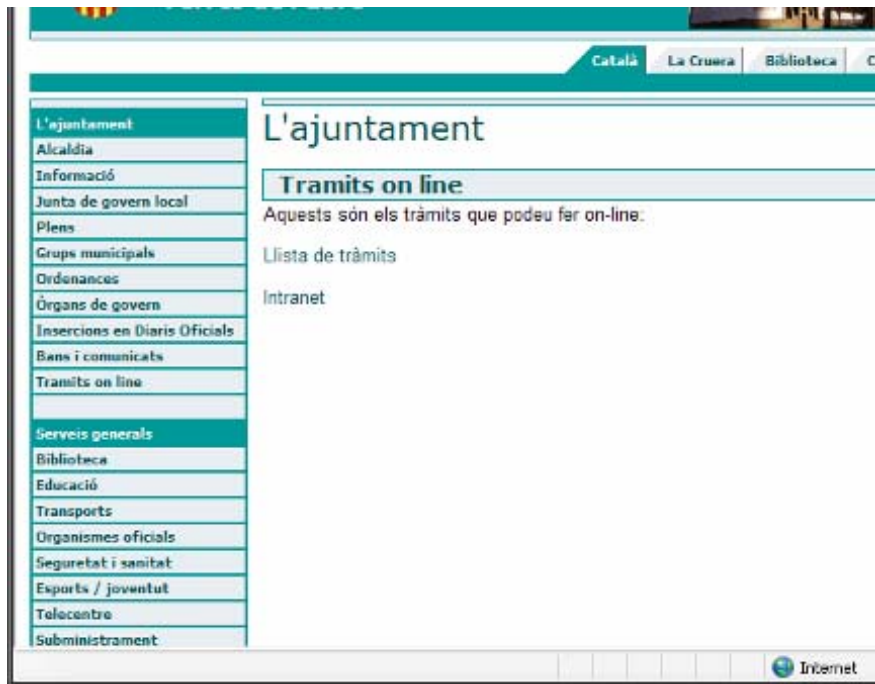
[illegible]

Català | La Cruera | Biblioteca | C

L'ajuntament
Alcaldia
Informació
Junta de govern local
Plens
Grups municipals
Ordenances
Òrgans de govern
Insercions en Diaris Oficials
Bans i comunicats
Tramits on line

Serveis generals
Biblioteca
Educació
Transports
Organismes oficials
Seguretat i sanitat
Esports / joventut
Telecentre
Subministrament

L'ajuntament

Tramits on line

Aquests són els tràmits que podeu fer on-line.

Llista de tràmits

Intranet

Internet